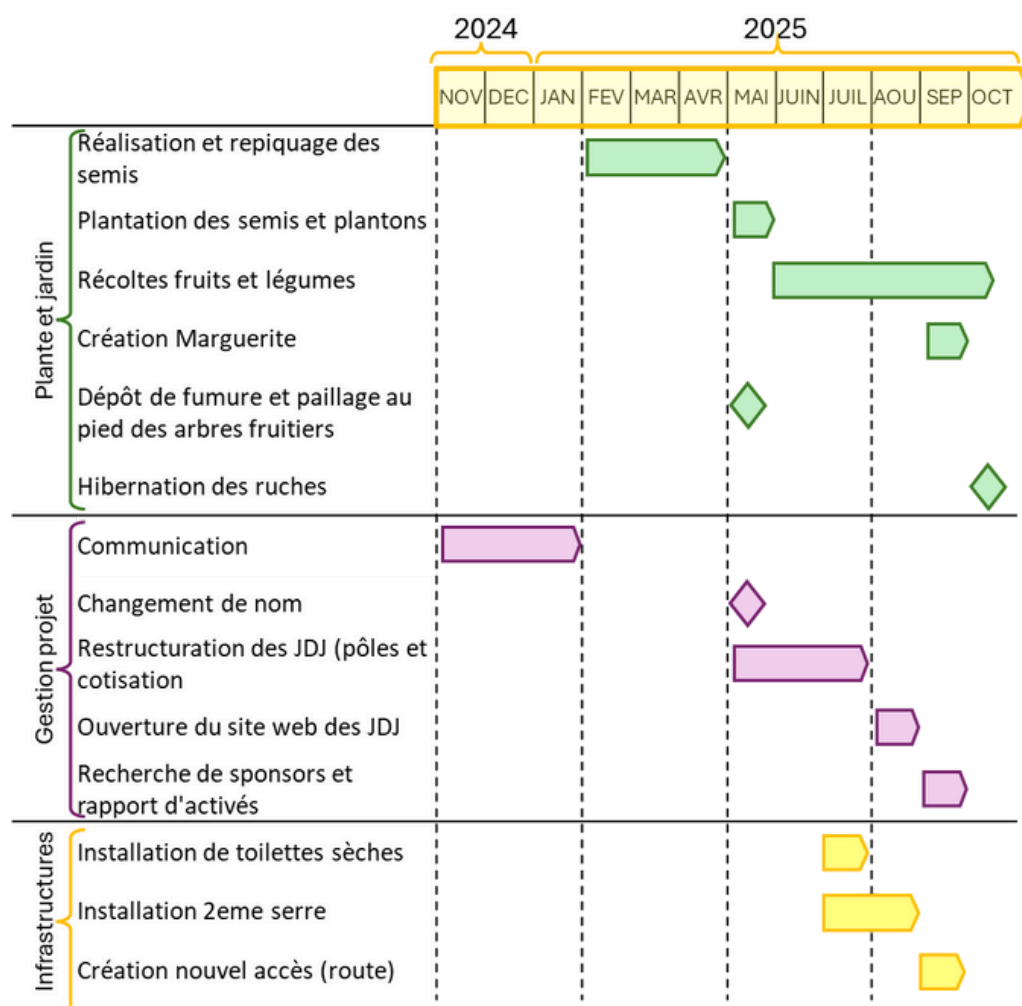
2024
2025

| NOV | DEC | JAN | FEV | MAR | AVR | MAI | JUIN | JUIL | AOU | SEP | OCT |
|---|---|---|---|---|---|---|---|---|---|---|---|

Plante et jardin
Réalisation et repiquage des semis
Plantation des semis et plantons
Récoltes fruits et légumes
Création Marguerite
Dépôt de fumure et paillage au pied des arbres fruitiers
Hibernation des ruches

Gestion projet
Communication
Changement de nom
Restructuration des JDJ (pôles et cotisation
Ouverture du site web des JDJ
Recherche de sponsors et rapport d'activés

Infrastructures
Installation de toilettes sèches
Installation 2eme serre
Création nouvel accès (route)